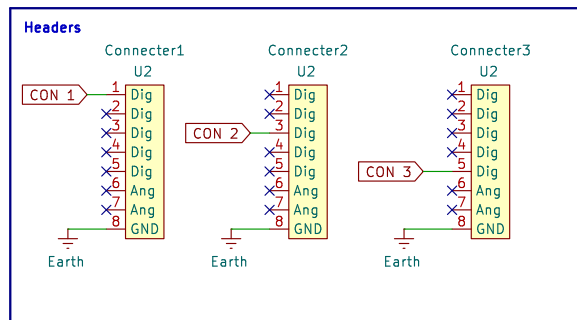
Headers

Connecter1
U2
CON 1
1 Dig
2 Dig
3 Dig
4 Dig
5 Dig
6 Ang
7 Ang
8 GND
Earth

Connecter2
U2
CON 2
1 Dig
2 Dig
3 Dig
4 Dig
5 Dig
6 Ang
7 Ang
8 GND
Earth

Connecter3
U2
CON 3
1 Dig
2 Dig
3 Dig
4 Dig
5 Dig
6 Ang
7 Ang
8 GND
Earth